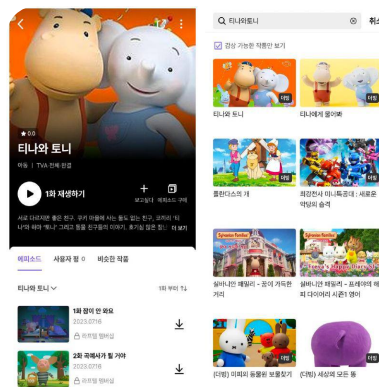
티나와 토니

★ 0.0

아동 | TVA·전체 관람

1화 재생하기

보고싶다

에피소드 구매

서로 다르지만 좋은 친구, 쿠키 마을에 사는 둘도 없는 친구, 코끼리 '티나'와 하마 '토니' 그리고 토끼 친구들의 이야기. 호기심 많은 토... 더 보기

에피소드

사용자 평 0

비슷한 작품

티나와 토니

1화 부터

1화 찾아 와 와요

2023.07.18

2화 곰돌이가 될 거야

2023.07.18

티나와토니

취소

감상 가능한 작품만 보기

더빙

더빙

티나와 토니

티나에게 물어봐!

플란더스의 개

최강전사 미니특공대 : 새로운 악당의 습격

실바니안 패밀리 - 꿈이 가득한 거리

실바니안 패밀리 - 프레야의 매직 다이어리 시즌1 엔이

(더빙) 미피와 동물원 보물찾기

(더빙) 세상에 모든 동